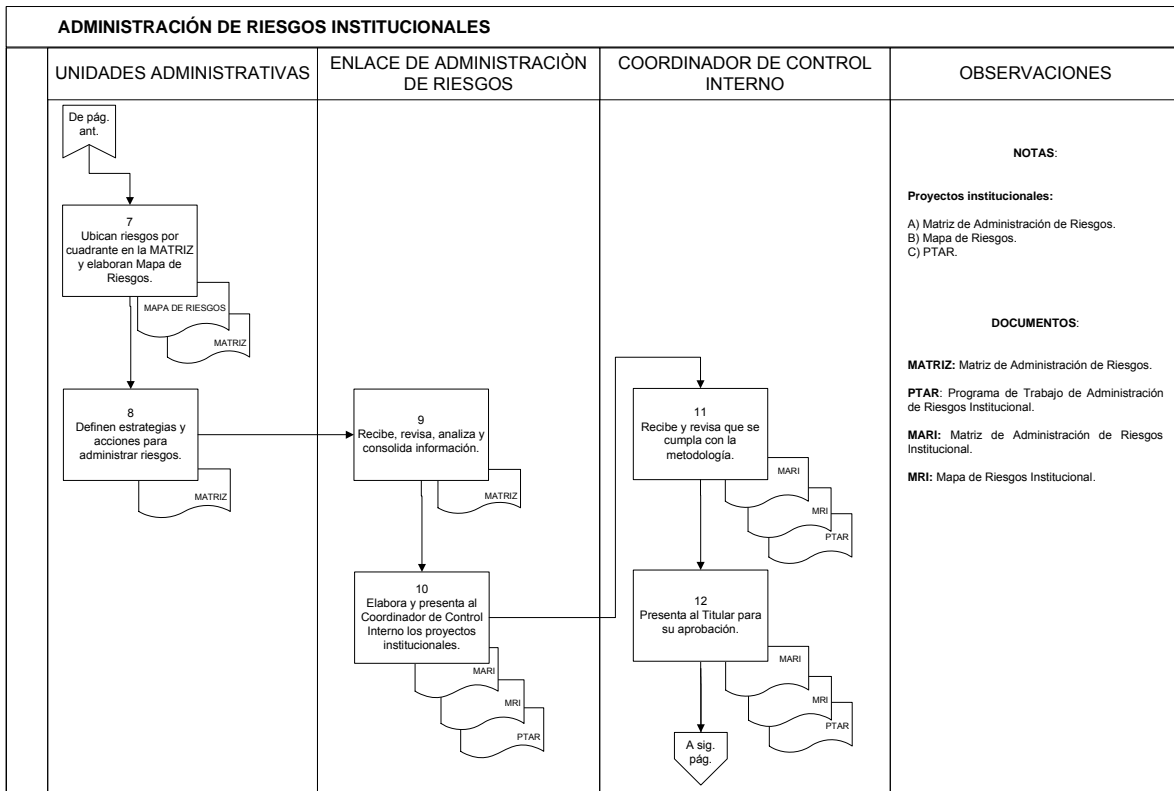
ADMINISTRACIÓN DE RIESGOS INSTITUCIONALES

| UNIDADES ADMINISTRATIVAS | ENLACE DE ADMINISTRACIÒN DE RIESGOS | COORDINADOR DE CONTROL INTERNO | OBSERVACIONES |
|---|---|---|---|

De pág. ant.

7
Ubican riesgos por cuadrante en la MATRIZ y elaboran Mapa de Riesgos.

MAPA DE RIESGOS

MATRIZ

8
Definen estrategias y acciones para administrar riesgos.

MATRIZ

9
Recibe, revisa, analiza y consolida información.

MATRIZ

10
Elabora y presenta al Coordinador de Control Interno los proyectos institucionales.

MARI

MRI

PTAR

11
Recibe y revisa que se cumpla con la metodología.

MARI

MRI

PTAR

12
Presenta al Titular para su aprobación.

MARI

MRI

PTAR

A sig. pág.

NOTAS:

Proyectos institucionales:

A) Matriz de Administración de Riesgos.
B) Mapa de Riesgos.
C) PTAR.

DOCUMENTOS:

MATRIZ: Matriz de Administración de Riesgos.

PTAR: Programa de Trabajo de Administración de Riesgos Institucional.

MARI: Matriz de Administración de Riesgos Institucional.

MRI: Mapa de Riesgos Institucional.